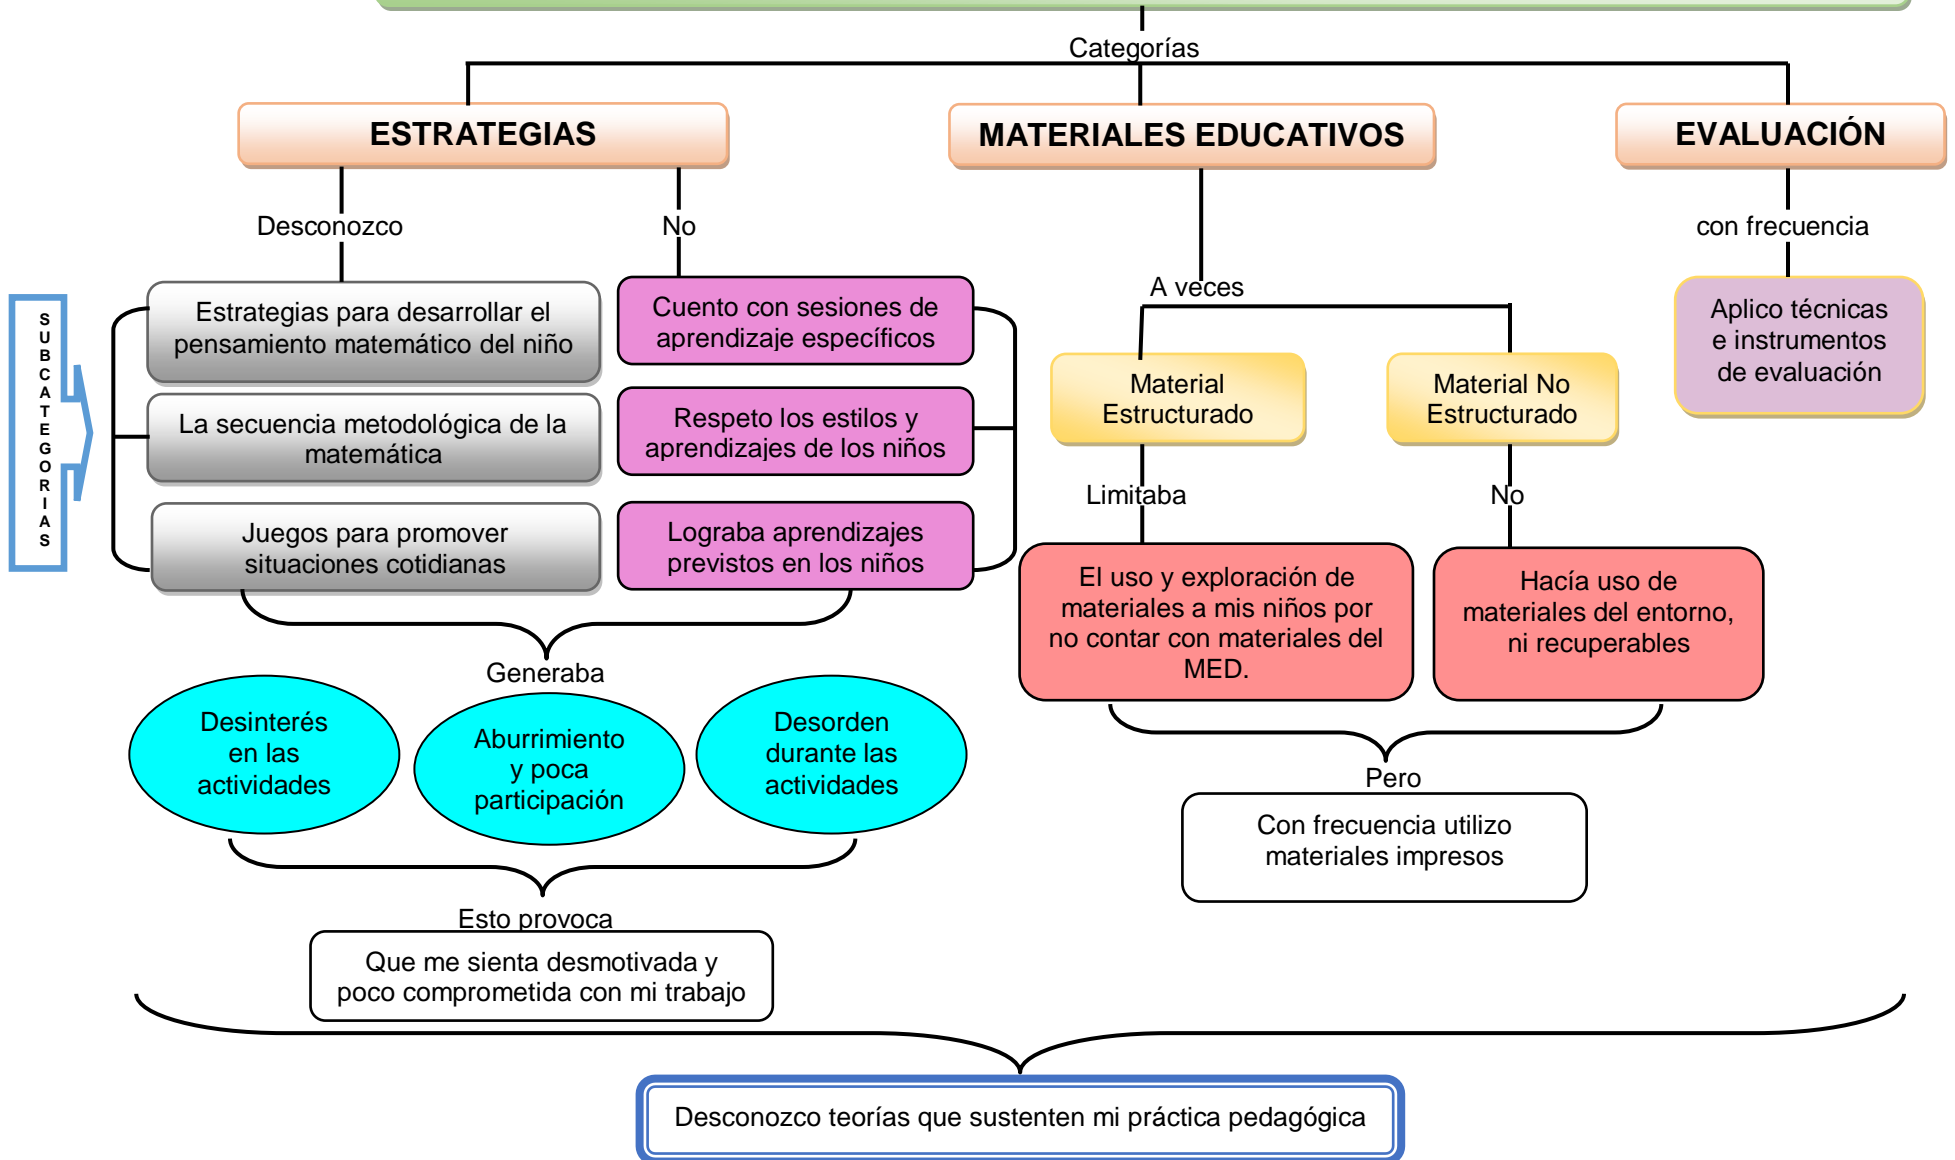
Categorías

ESTRATEGIAS

MATERIALES EDUCATIVOS

EVALUACIÓN

Desconozco

No

SUBCATEGORIAS

Estrategias para desarrollar el pensamiento matemático del niño

La secuencia metodológica de la matemática

Juegos para promover situaciones cotidianas

Cuento con sesiones de aprendizaje específicos

Respeto los estilos y aprendizajes de los niños

Lograba aprendizajes previstos en los niños

Generaba

Desinterés en las actividades

Aburrimiento y poca participación

Desorden durante las actividades

Esto provoca

Que me sienta desmotivada y poco comprometida con mi trabajo

A veces

Material Estructurado

Material No Estructurado

Limitaba

No

El uso y exploración de materiales a mis niños por no contar con materiales del MED.

Hacía uso de materiales del entorno, ni recuperables

Pero

Con frecuencia utilizo materiales impresos

con frecuencia

Aplico técnicas e instrumentos de evaluación

Desconozco teorías que sustenten mi práctica pedagógica